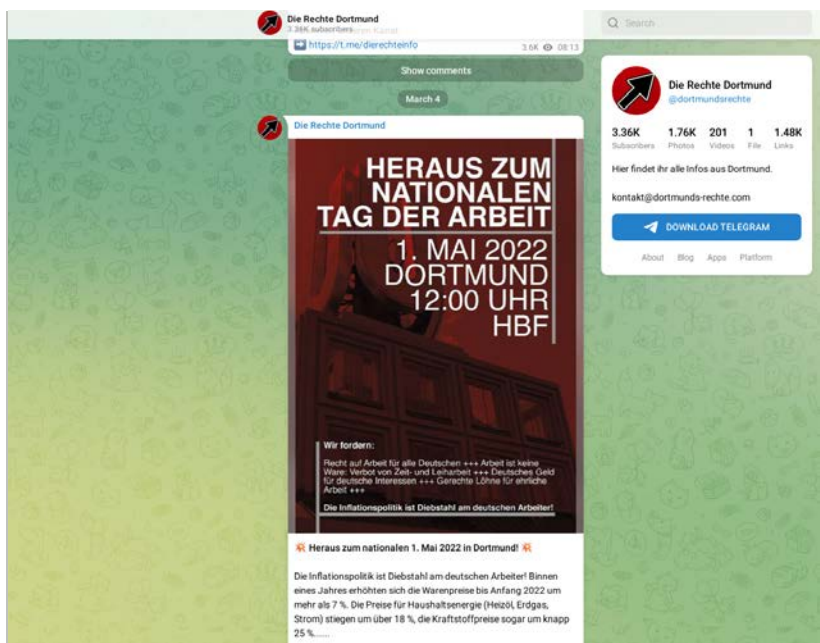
Die Rechte Dortmund
3.36K subscribers

https://t.me/dierechteinfo
3.6K 08:13

Show comments

March 4

Die Rechte Dortmund

HERAUS ZUM NATIONALEN TAG DER ARBEIT
1. MAI 2022
DORTMUND
12:00 UHR
HBF

Wir fordern:

Recht auf Arbeit für alle Deutschen +++ Arbeit ist keine Ware: Verbot von Zeit- und Leiharbeit +++ Deutsches Geld für deutsche Interessen +++ Gerechte Löhne für ehrliche Arbeit +++

Die Inflationspolitik ist Diebstahl am deutschen Arbeiter!

Heraus zum nationalen 1. Mai 2022 in Dortmund!

Die Inflationspolitik ist Diebstahl am deutschen Arbeiter! Binnen eines Jahres erhöhten sich die Warenpreise bis Anfang 2022 um mehr als 7 %. Die Preise für Haushaltsenergie (Heizöl, Erdgas, Strom) stiegen um über 18 %, die Kraftstoffpreise sogar um knapp 25 %......

Search

Die Rechte Dortmund
@dortmundsrechte

3.36K Subscribers
1.76K Photos
201 Videos
1 File
1.48K Links

Hier findet ihr alle Infos aus Dortmund.

kontakt@dortmunds-rechte.com

DOWNLOAD TELEGRAM

About Blog Apps Platform